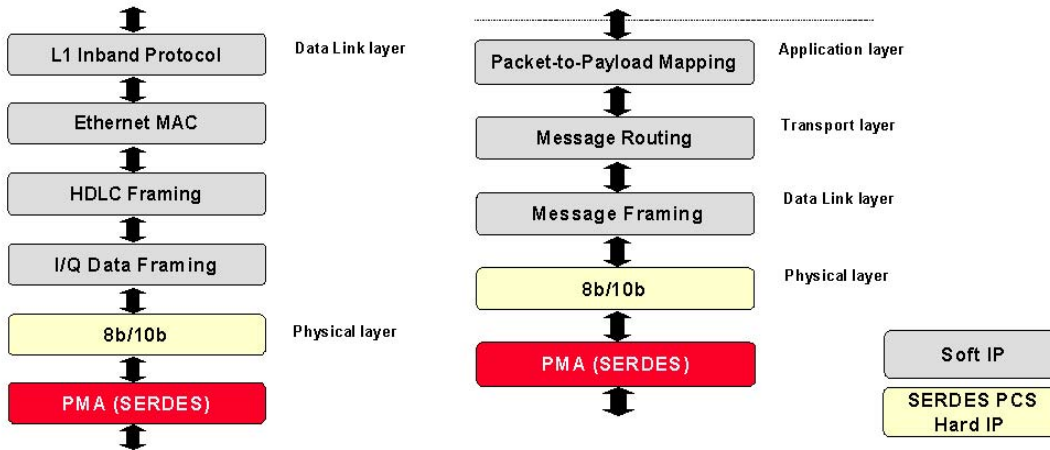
L1 Inband Protocol

Data Link layer

Ethernet MAC

HDLC Framing

I/Q Data Framing

8b/10b

Physical layer

PMA (SERDES)

Packet-to-Payload Mapping

Application layer

Message Routing

Transport layer

Message Framing

Data Link layer

8b/10b

Physical layer

PMA (SERDES)

Soft IP

SERDES PCS Hard IP